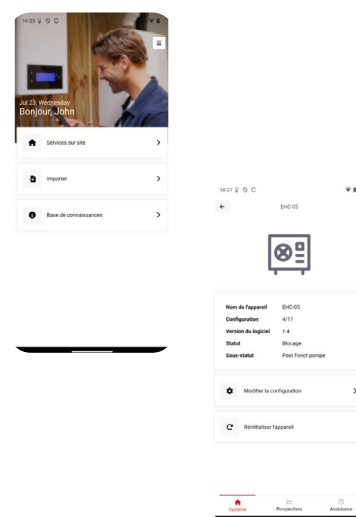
14:35

Jul 23, Wednesday
Bonjour, John

Services sur site

Importer

Base de connaissances

14:07

EHC 05

Nom de l'appareil EHC-05
Configuration 4/11
Version du logiciel 1.4
Statut Blocage
Sous-statut Post Fonct pompe

Modifier la configuration

Réinitialiser l'appareil

Système
Perspectives
Assistance